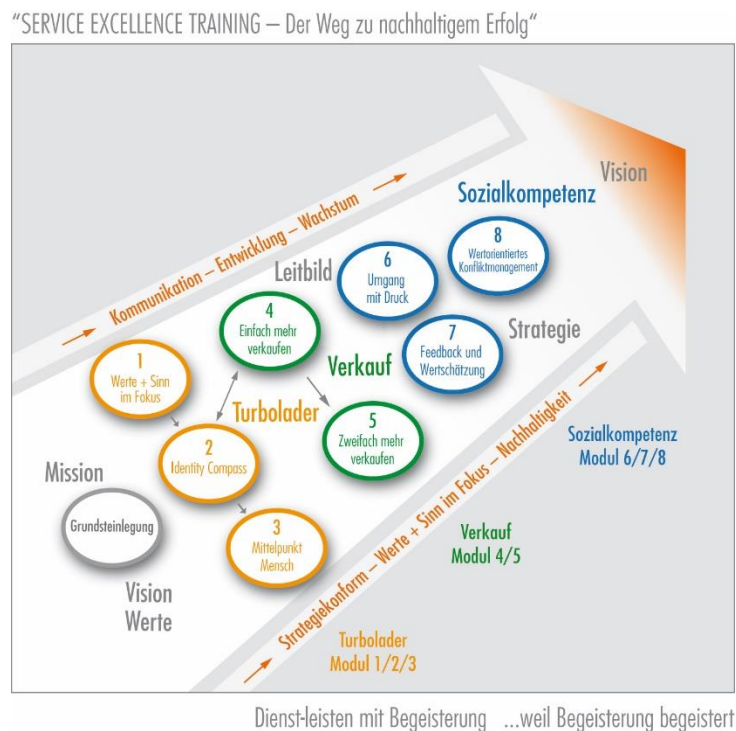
"SERVICE EXCELLENCE TRAINING – Der Weg zu nachhaltigem Erfolg"

Vision

Sozialkompetenz

Kommunikation – Entwicklung – Wachstum

8
Wertorientiertes Konfliktmanagement

6
Umgang mit Druck

Leitbild

4
Einfach mehr verkaufen

7
Feedback und Wertschätzung

Strategie

Verkauf

1
Werte + Sinn im Fokus

Turbolader

2
Identity Compass

5
Zweifach mehr verkaufen

Mission

Grundsteinlegung

3
Mittelpunkt Mensch

Vision
Werte

Strategiekonform – Werte + Sinn im Fokus – Nachhaltigkeit

Sozialkompetenz
Modul 6/7/8

Verkauf
Modul 4/5

Turbolader
Modul 1/2/3

Dienst-leisten mit Begeisterung ...weil Begeisterung begeistert